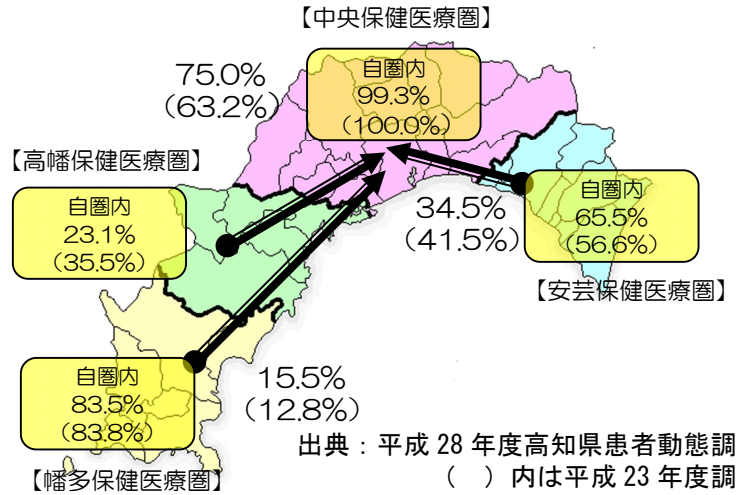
【中央保健医療圏】

自圏内
99.3%
(100.0%)

75.0%
(63.2%)

【高幡保健医療圏】

自圏内
23.1%
(35.5%)

34.5%
(41.5%)

自圏内
65.5%
(56.6%)

【安芸保健医療圏】

自圏内
83.5%
(83.8%)

15.5%
(12.8%)

【幡多保健医療圏】

出典：平成 28 年度高知県患者動態調
(　) 内は平成 23 年度調